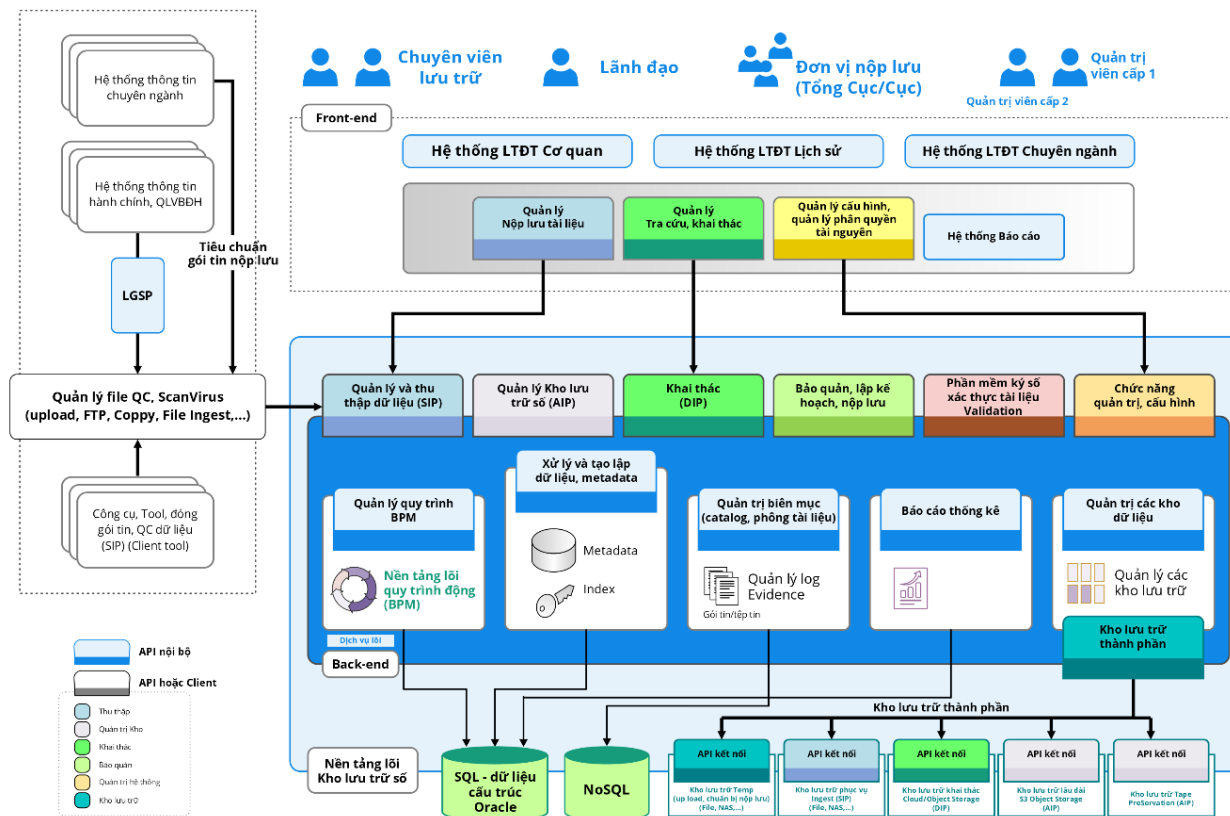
Hệ thống thông tin chuyên ngành

Hệ thống thông tin hành chính, QLVBĐH

Tiêu chuẩn gói tin nộp lưu

LGSP

Quản lý file QC, ScanVirus (upload, FTP, Coppy, File Ingest,...)

Công cụ, Tool, đóng gói tin, QC dữ liệu (SIP) (Client tool)

API nội bộ

API hoặc Client

Thu thập
Quản trị Kho
Khai thác
Bảo quản
Quản trị hệ thống
Kho lưu trữ

Chuyên viên lưu trữ

Lãnh đạo

Đơn vị nộp lưu (Tổng Cục/Cục)

Quản trị viên cấp 1

Quản trị viên cấp 2

Front-end

Hệ thống LTĐT Cơ quan

Hệ thống LTĐT Lịch sử

Hệ thống LTĐT Chuyên ngành

Quản lý Nộp lưu tài liệu

Quản lý Tra cứu, khai thác

Quản lý cấu hình, quản lý phân quyền tài nguyên

Hệ thống Báo cáo

Quản lý và thu thập dữ liệu (SIP)

Quản lý Kho lưu trữ số (AIP)

Khai thác (DIP)

Bảo quản, lập kế hoạch, nộp lưu

Phần mềm ký số xác thực tài liệu Validation

Chức năng quản trị, cấu hình

Quản lý quy trình BPM

Nền tảng lõi quy trình động (BPM)

Dịch vụ lõi

Xử lý và tạo lập dữ liệu, metadata

Metadata

Index

Quản trị biên mục (catalog, phông tài liệu)

Quản lý log Evidence

Gói tin/tiếp tin

Báo cáo thống kê

Quản trị các kho dữ liệu

Quản lý các kho lưu trữ

Kho lưu trữ thành phần

Back-end

Kho lưu trữ thành phần

Nền tảng lõi Kho lưu trữ số

SQL - dữ liệu cấu trúc Oracle

NoSQL

API kết nối
Kho lưu trữ Temp (up load, chuẩn bị nộp lưu) (File, NAS,...)

API kết nối
Kho lưu trữ phục vụ Ingest (SIP) (File, NAS,...)

API kết nối
Kho lưu trữ khai thác Cloud/Object Storage (DIP)

API kết nối
Kho lưu trữ lâu dài S3 Object Storage (AIP)

API kết nối
Kho lưu trữ Tape ProSorvation (AIP)